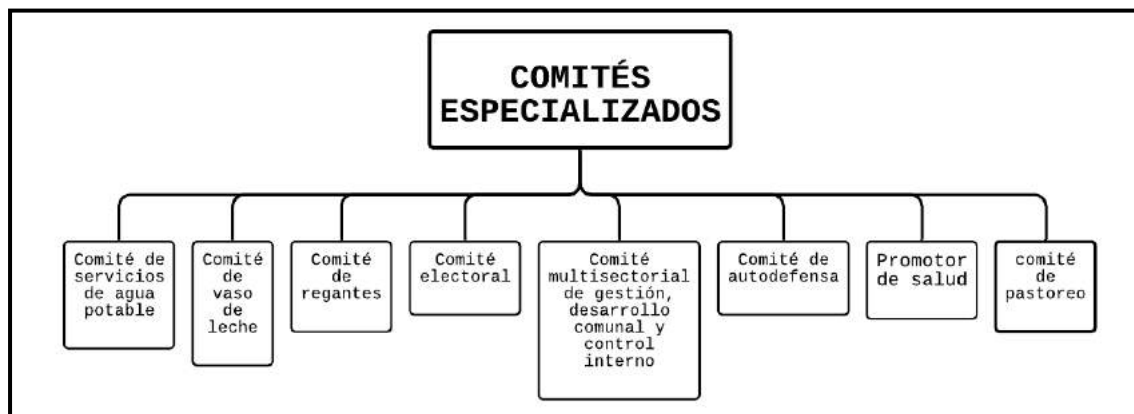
COMITÉS ESPECIALIZADOS

Comité de servicios de agua potable

Comité de vaso de leche

Comité de regantes

Comité electoral

Comité multisectorial de gestión, desarrollo comunal y control interno

Comité de autodefensa

Promotor de salud

comité de pastoreo